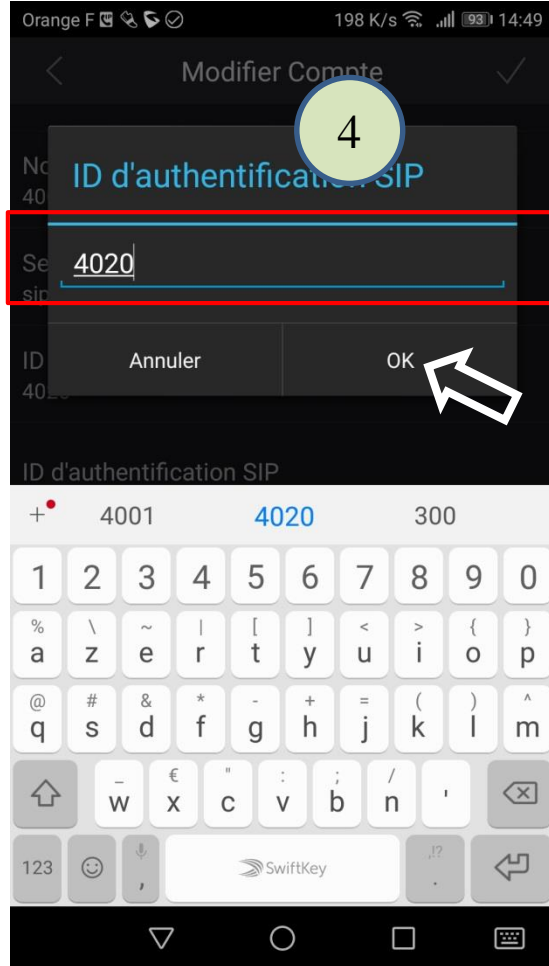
Orange F 198 K/s 93 14:49

Modifier Compte

4

No
40

ID d'authentification SIP

Se
sip

4020

ID
40

Annuler

OK

ID d'authentification SIP

+ 4001 4020 300

1 2 3 4 5 6 7 8 9 0

% a \ z ~ e | r [ t ] y < u > i { o } p

@ q # s & d * f - g + h = j ( k ) l ^ m

_ w € x " c : v ; b / n '

123 , SwiftKey .!? .